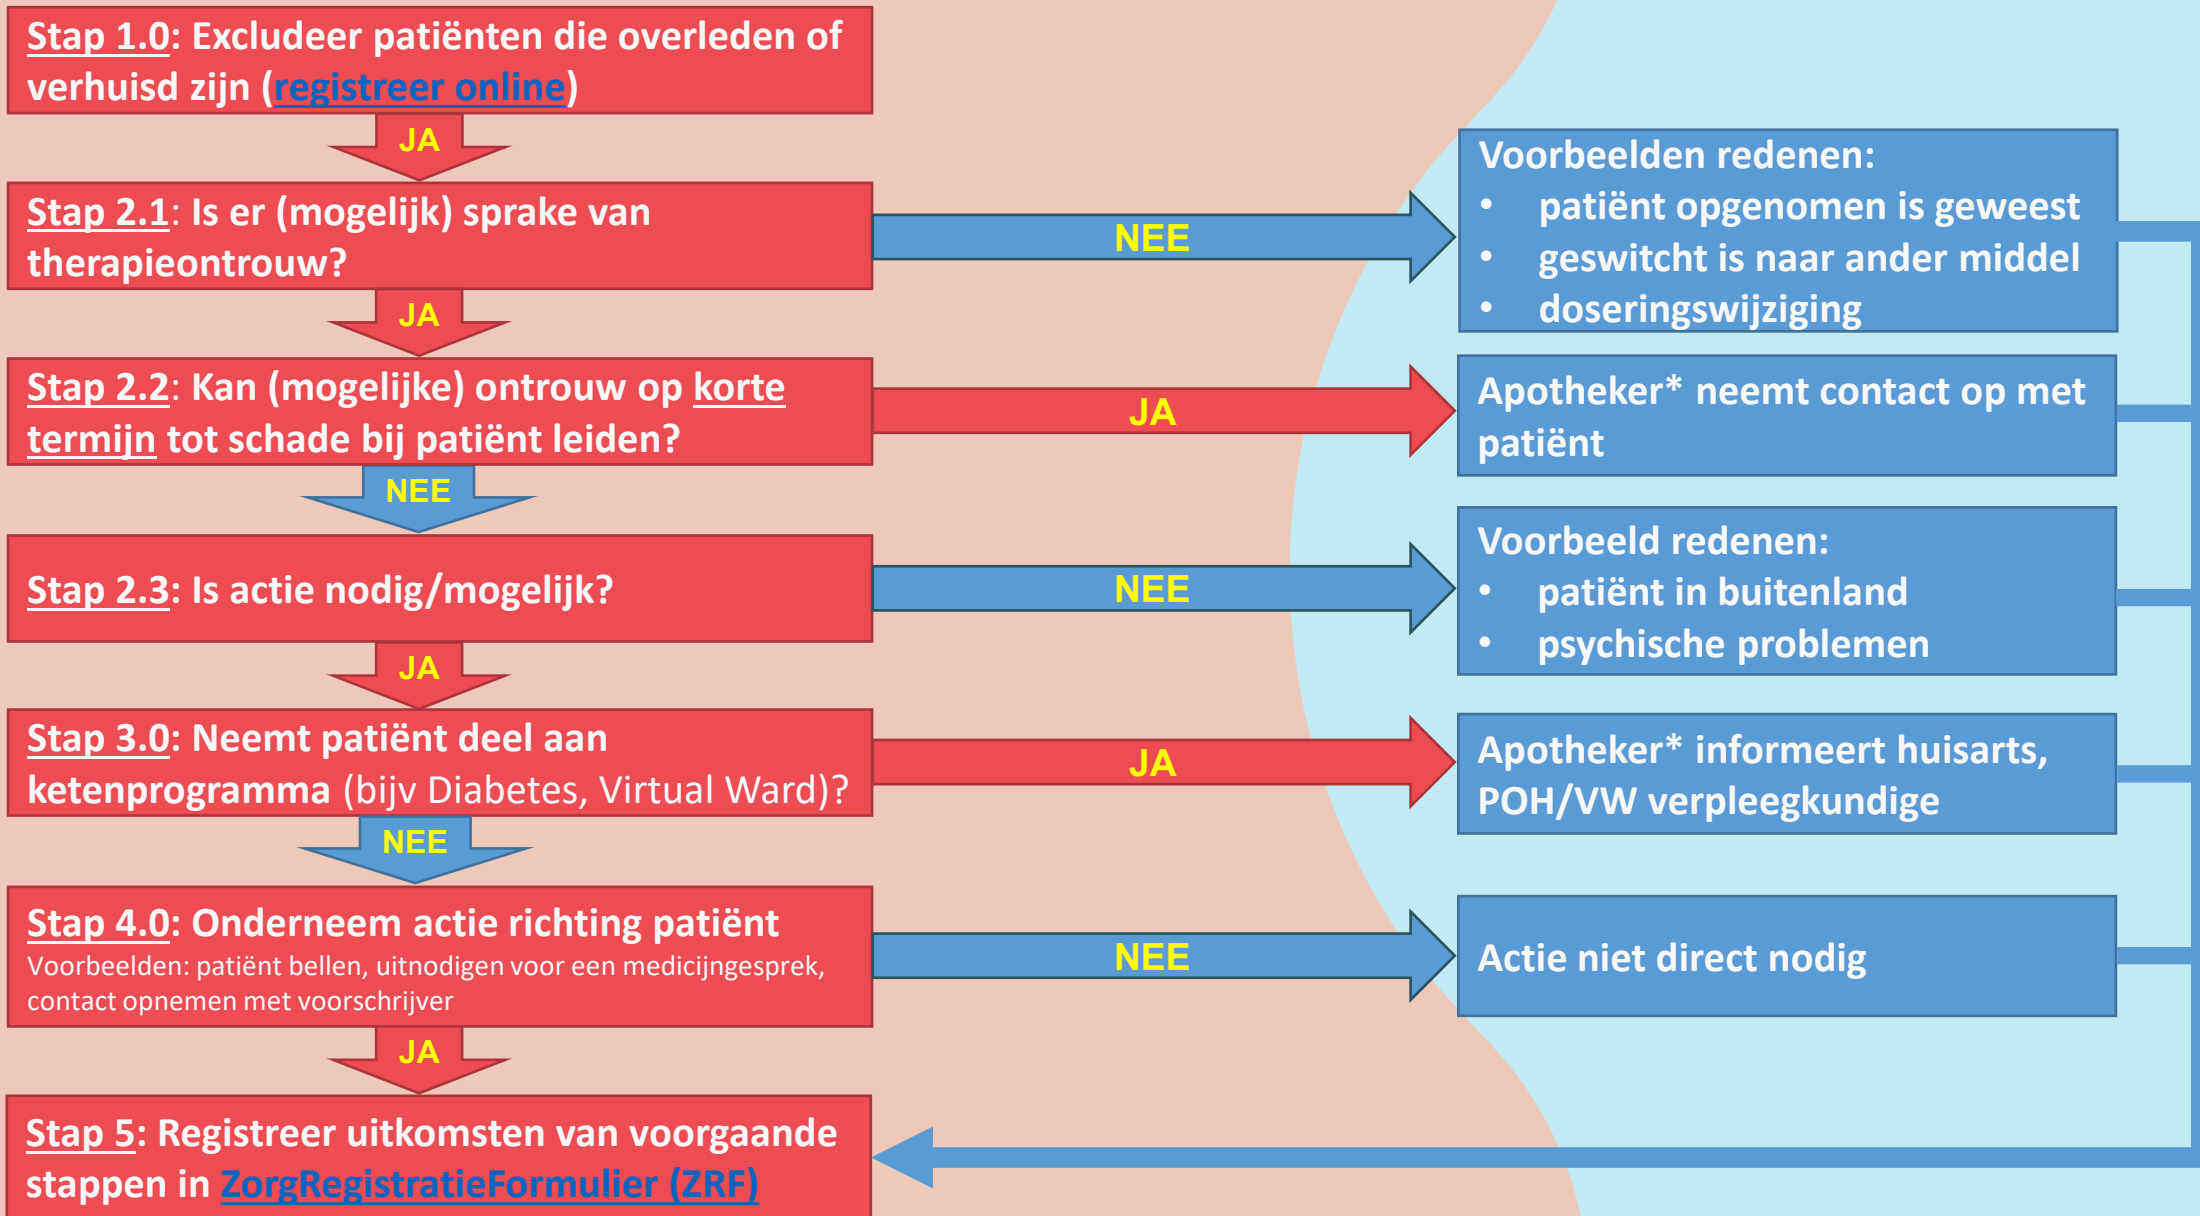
Stap 1.0: Excludeer patiënten die overleden of verhuisd zijn (registreer online)

JA

Stap 2.1: Is er (mogelijk) sprake van therapieontrouw?

NEE

Voorbeelden redenen:
• patiënt opgenomen is geweest
• geswitcht is naar ander middel
• doseringswijziging

JA

Stap 2.2: Kan (mogelijke) ontrouw op korte termijn tot schade bij patiënt leiden?

JA

Apotheker* neemt contact op met patiënt

NEE

Stap 2.3: Is actie nodig/mogelijk?

NEE

Voorbeeld redenen:
• patiënt in buitenland
• psychische problemen

JA

Stap 3.0: Neemt patiënt deel aan ketenprogramma (bijv Diabetes, Virtual Ward)?

JA

Apotheker* informeert huisarts, POH/VW verpleegkundige

NEE

Stap 4.0: Onderneem actie richting patiënt
Voorbeelden: patiënt bellen, uitnodigen voor een medicijngesprek, contact opnemen met voorschrijver

NEE

Actie niet direct nodig

JA

Stap 5: Registreer uitkomsten van voorgaande stappen in ZorgRegistratieFormulier (ZRF)